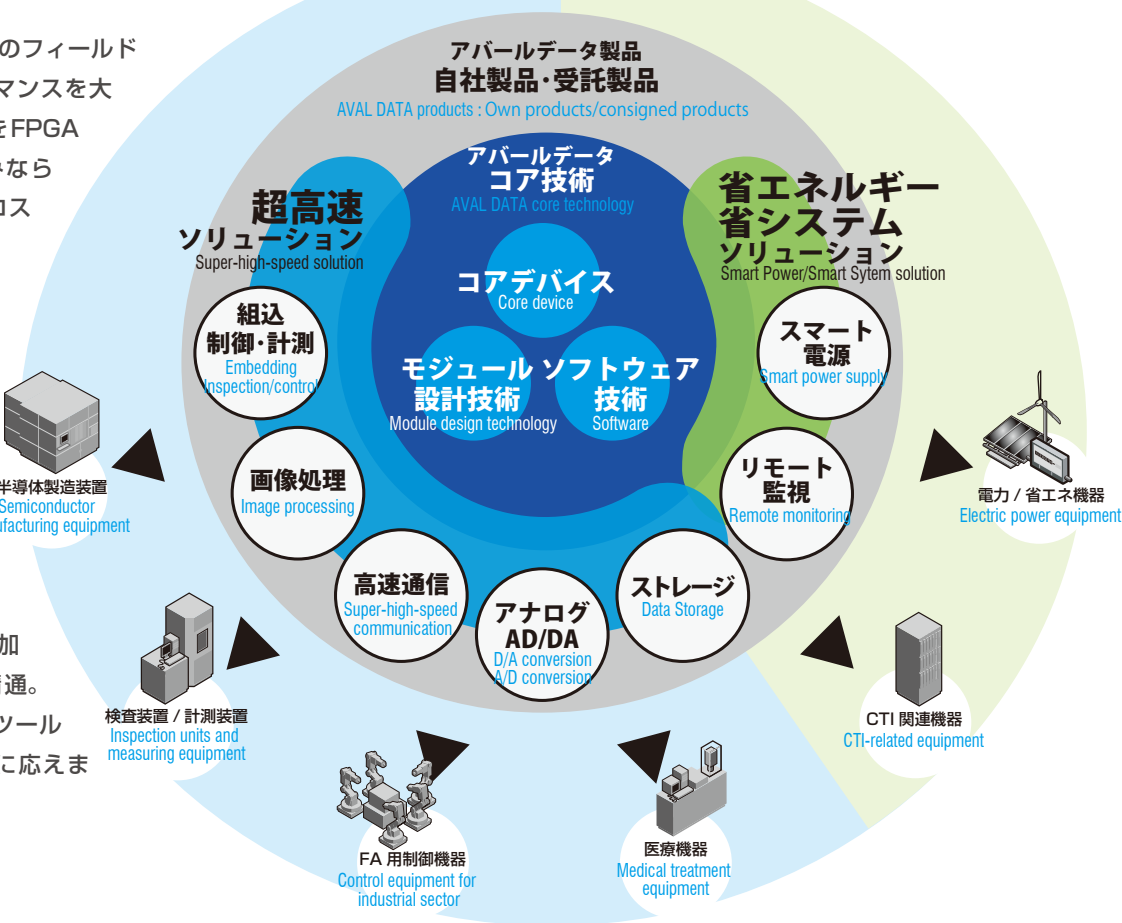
のフィールド
マンスを大
をFPGA
なら
コス

加
通。
ツール
に応えま

アバールデータ製品
自社製品・受託製品
AVAL DATA products : Own products/consigned products

アバールデータ
コア技術
AVAL DATA core technology

コアデバイス
Core device

モジュール設計技術
Module design technology

ソフトウェア技術
Software

超高速
ソリューション
Super-high-speed solution

省エネルギー
省システム
ソリューション
Smart Power/Smart Sytem solution

組込
制御・計測
Embedding
Inspection/control

画像処理
Image processing

高速通信
Super-high-speed communication

アナログ
AD/DA
D/A conversion
A/D conversion

ストレージ
Data Storage

リモート
監視
Remote monitoring

スマート
電源
Smart power supply

半導体製造装置
Semiconductor
facturing equipment

検査装置 / 計測装置
Inspection units and measuring equipment

FA 用制御機器
Control equipment for industrial sector

医療機器
Medical treatment equipment

CTI 関連機器
CTI-related equipment

電力 / 省エネ機器
Electric power equipment